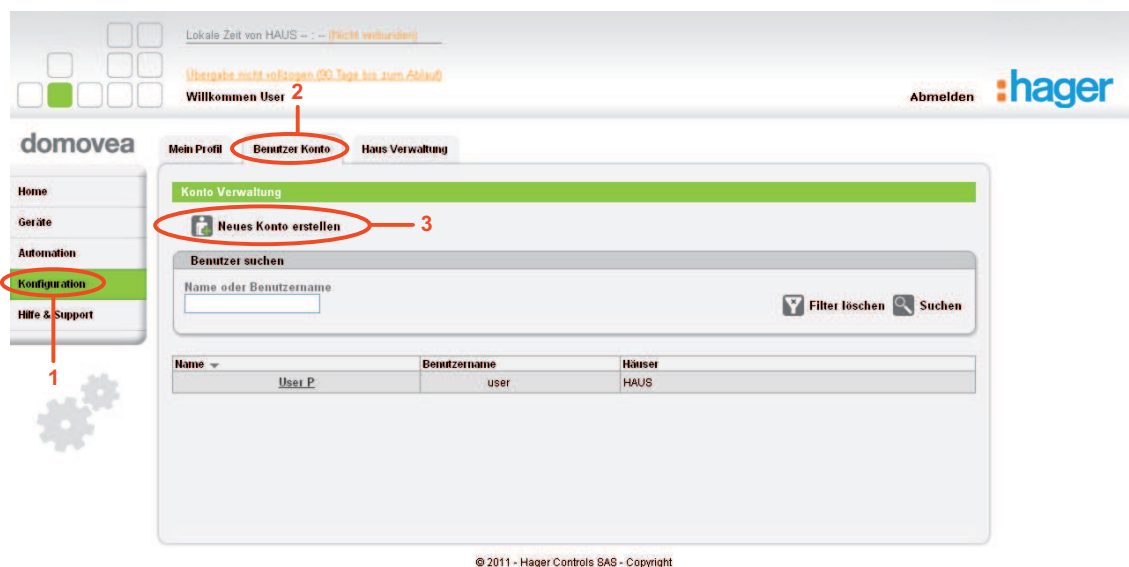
Lokale Zeit von HAUS -- : -- (Nicht verbunden)

Übergabe nicht vollzogen (90 Tage bis zum Ablauf)

Willkommen User

Abmelden

:hager

domovea

2

Mein Profil

Benutzer Konto

Haus Verwaltung

Home

Geräte

Automation

Konfiguration

Hilfe & Support

1

Konto Verwaltung

Neues Konto erstellen

3

Benutzer suchen

Name oder Benutzername

Filter löschen

Suchen

| Name | Benutzername | Häuser |
|---|---|---|
| User P | user | HAUS |

© 2011 - Hager Controls SAS - Copyright